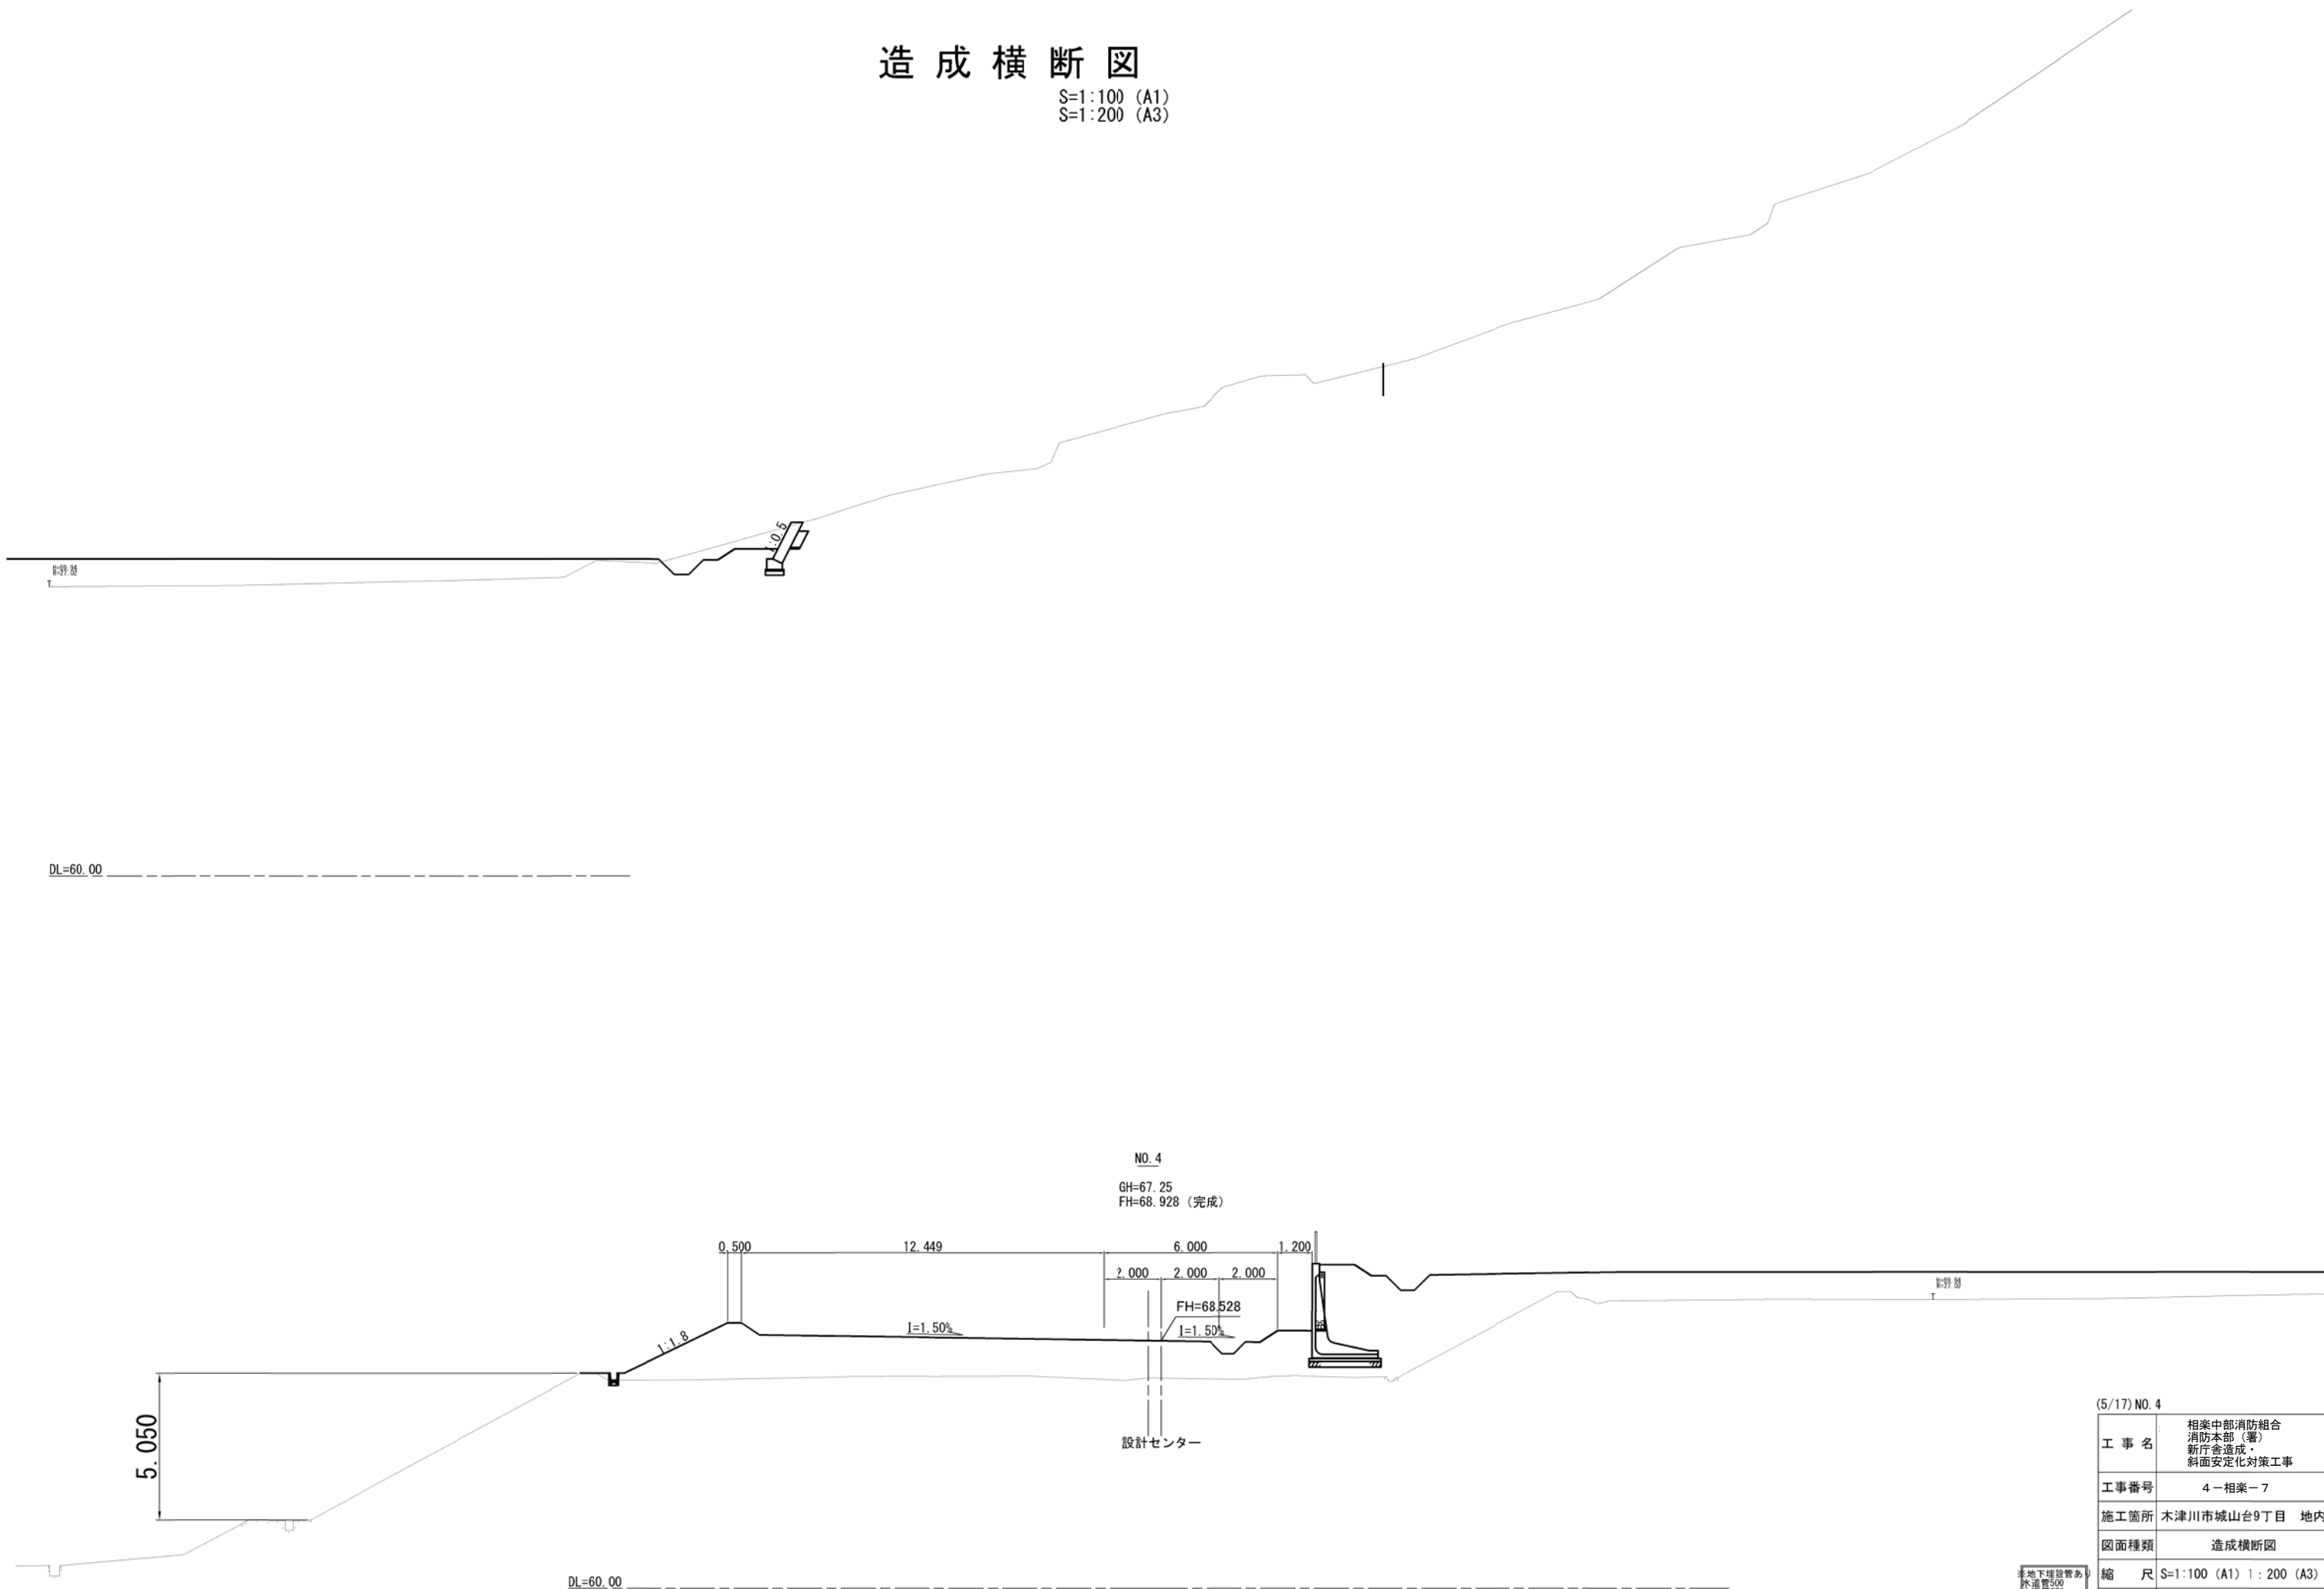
造成横断図
S=1:100 (A1)
S=1:200 (A3)

1:0.5

DL=60.00

NO.4
GH=67.25
FH=68.928 (完成)

0.500 12.449 6.000 1.200
2.000 2.000 2.000
FH=68.528
I=1.50%
I=1.50%
1:1.8
5.050
設計センター

DL=60.00

(5/17) NO.4

| 工事名 | 相楽中部消防組合 消防本部（署） 新庁舎造成・ 斜面安定化対策工事 |
|---|---|
| 工事番号 | 4－相楽－7 |
| 施工箇所 | 木津川市城山台9丁目 地内 |
| 図面種類 | 造成横断図 |
| 縮尺 | S=1:100 (A1) 1:200 (A3) |